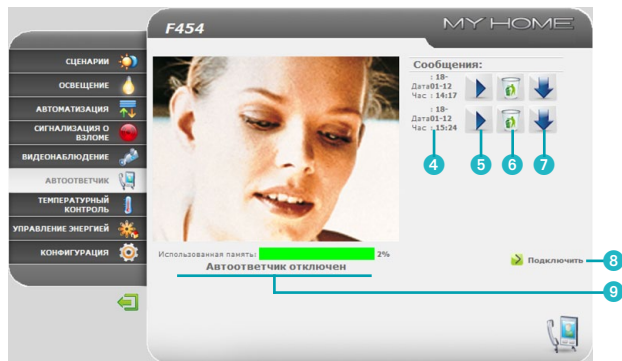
F454

MY HOME

СЦЕНАРИИ
ОСВЕЩЕНИЕ
АВТОМАТИЗАЦИЯ
СИГНАЛИЗАЦИЯ О ВЗЛОМЕ
ВИДЕОНАБЛЮДЕНИЕ
АВТООТВЕТЧИК
ТЕМПЕРАТУРНЫЙ КОНТРОЛЬ
УПРАВЛЕНИЕ ЭНЕРГИЕЙ
КОНФИГУРАЦИЯ

Сообщения:

: 18-
Дата01-12
Час : 14:17

: 18-
Дата01-12
Час : 15:24

4
5
6
7

Использованная память:
2%

Автоответчик отключен

Подключить

8
9